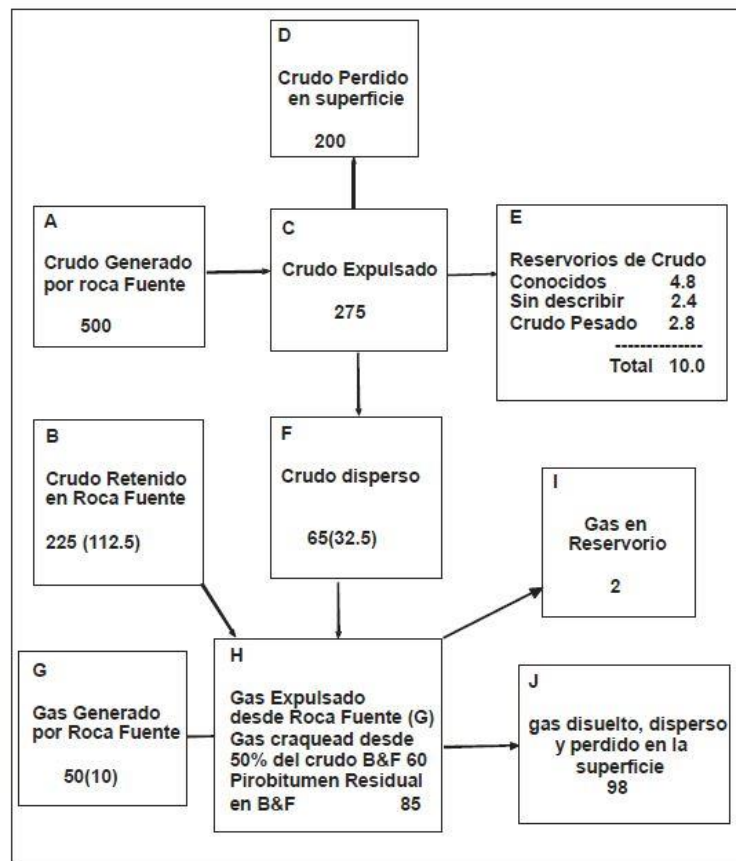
D

Crudo Perdido en superficie

200

A

Crudo Generado por roca Fuente

500

C

Crudo Expulsado

275

E

Reservorios de Crudo
Conocidos 4.8
Sin describir 2.4
Crudo Pesado 2.8
--------------
Total 10.0

B

Crudo Retenido en Roca Fuente

225 (112.5)

F

Crudo disperso

65(32.5)

I

Gas en Reservorio

2

G

Gas Generado por Roca Fuente

50(10)

H

Gas Expulsado desde Roca Fuente (G)
Gas craquead desde 50% del crudo B&F 60
Pirobitumen Residual en B&F 85

J

gas disuelto, disperso y perdido en la superficie
98